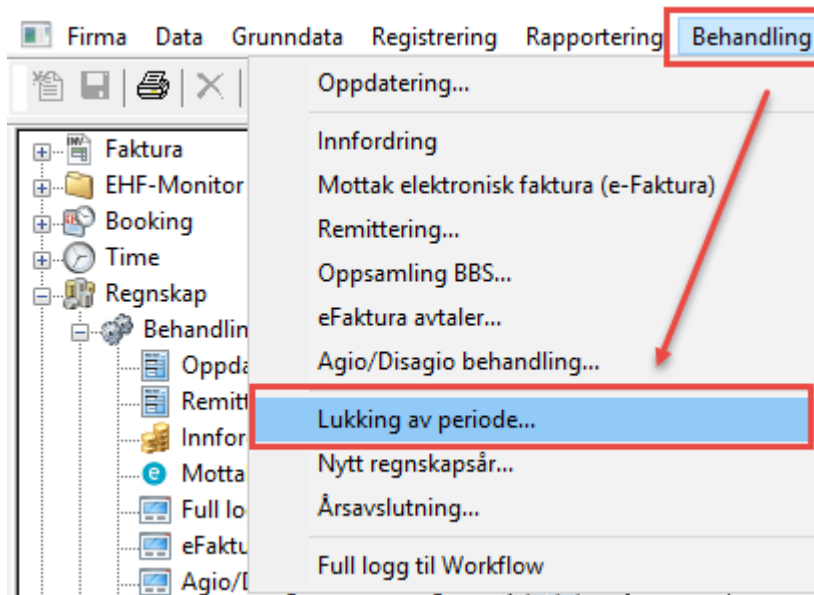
Firma Data Grunndata Registrering Rapportering Behandling

Faktura
EHF-Monitor
Booking
Time
Regnskap
Behandlin
Oppda
Remitt
Innfor
Motta
Full lo
eFaktu
Agio/D

Oppdatering...
Innfordring
Mottak elektronisk faktura (e-Faktura)
Remittering...
Oppsamling BBS...
eFaktura avtaler...
Agio/Disagio behandling...
Lukking av periode...
Nytt regnskapsår...
Årsavslutning...
Full logg til Workflow